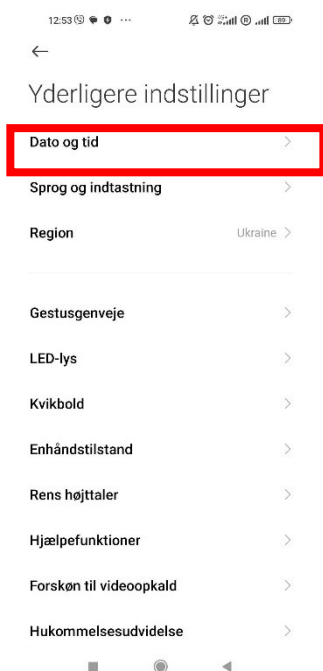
12:53 ···

←

Yderligere indstillinger

Dato og tid

Sprog og indtastning

Region Ukraine

Gestusgenveje

LED-lys

Kvikbold

Enhåndstilstand

Rens højttaler

Hjælpefunktioner

Forskøn til videoopkald

Hukommelsesudvidelse